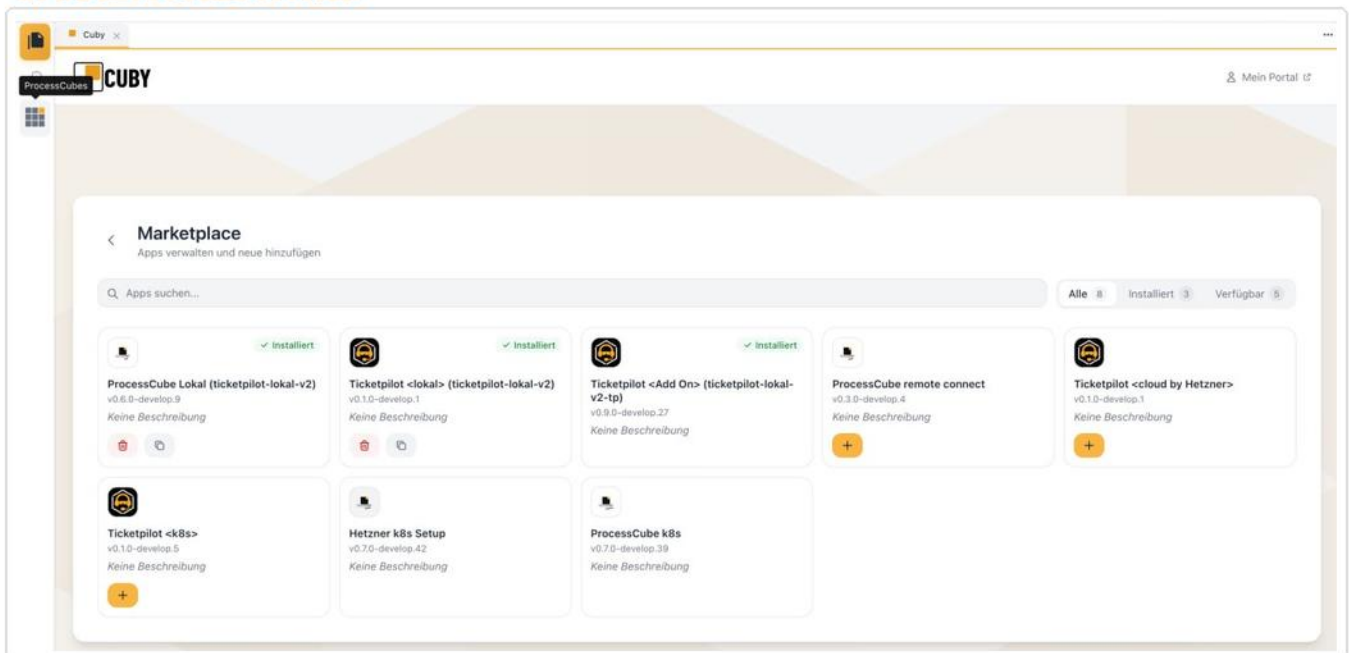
Cuby ×

ProcessCubes

CUBY

Mein Portal

Marketplace
Apps verwalten und neue hinzufügen

Apps suchen...

Alle 8 Installiert 3 Verfügbar 5

✓ Installiert
ProcessCube Lokal (ticketpilot-lokal-v2)
v0.6.0-develop.9
Keine Beschreibung

✓ Installiert
Ticketpilot <lokal> (ticketpilot-lokal-v2)
v0.1.0-develop.1
Keine Beschreibung

✓ Installiert
Ticketpilot <Add On> (ticketpilot-lokal-v2-tp)
v0.9.0-develop.27
Keine Beschreibung

ProcessCube remote connect
v0.3.0-develop.4
Keine Beschreibung
+

Ticketpilot <cloud by Hetzner>
v0.1.0-develop.1
Keine Beschreibung
+

Ticketpilot <k8s>
v0.1.0-develop.5
Keine Beschreibung
+

Hetzner k8s Setup
v0.7.0-develop.42
Keine Beschreibung

ProcessCube k8s
v0.7.0-develop.39
Keine Beschreibung